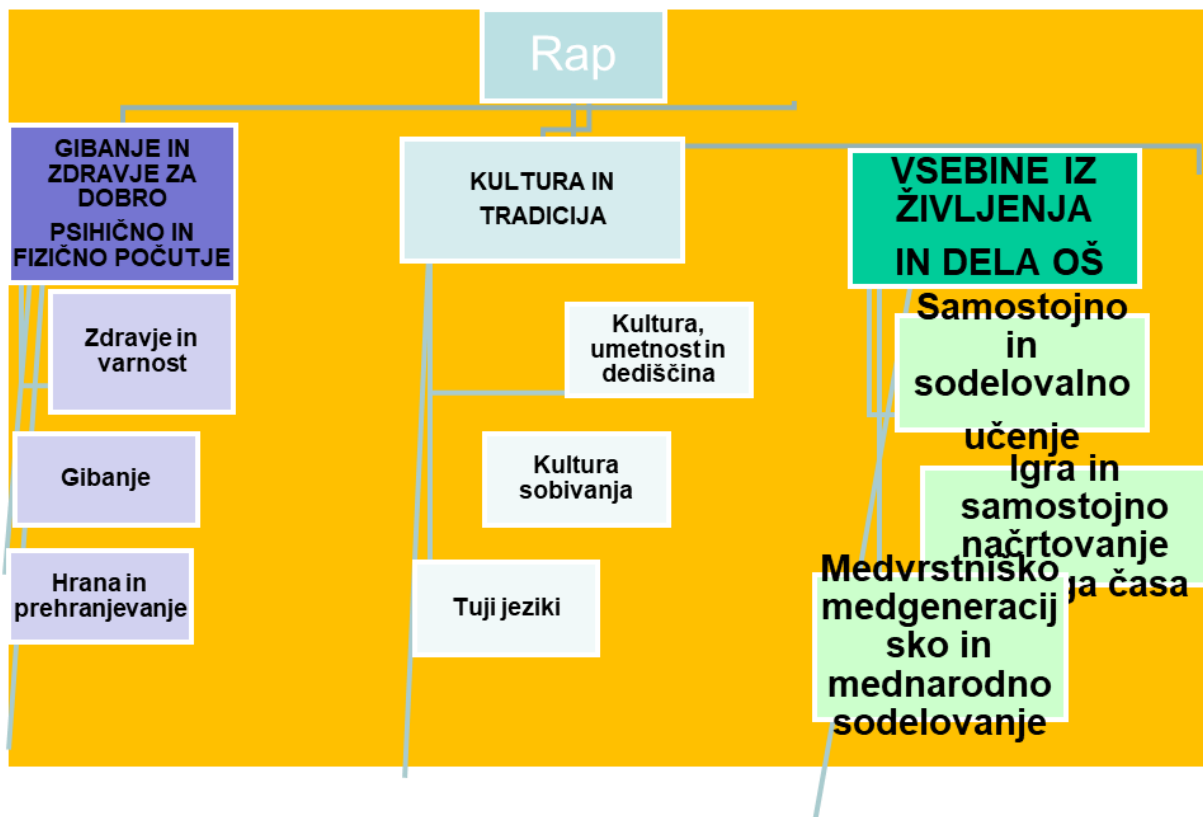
Rap

GIBANJE IN ZDRAVJE ZA DOBRO PSIHIČNO IN FIZIČNO POČUTJE

Zdravje in varnost

Gibanje

Hrana in prehranjevanje

KULTURA IN TRADICIJA

Kultura, umetnost in dediščina

Kultura sobivanja

Tuji jeziki

VSEBINE IZ ŽIVLJENJA IN DELA OŠ

Samostojno in sodelovalno učenje

Igra in samostojno načrtovanje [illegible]ga časa

Medvrstniško medgeneracijsko in mednarodno sodelovanje